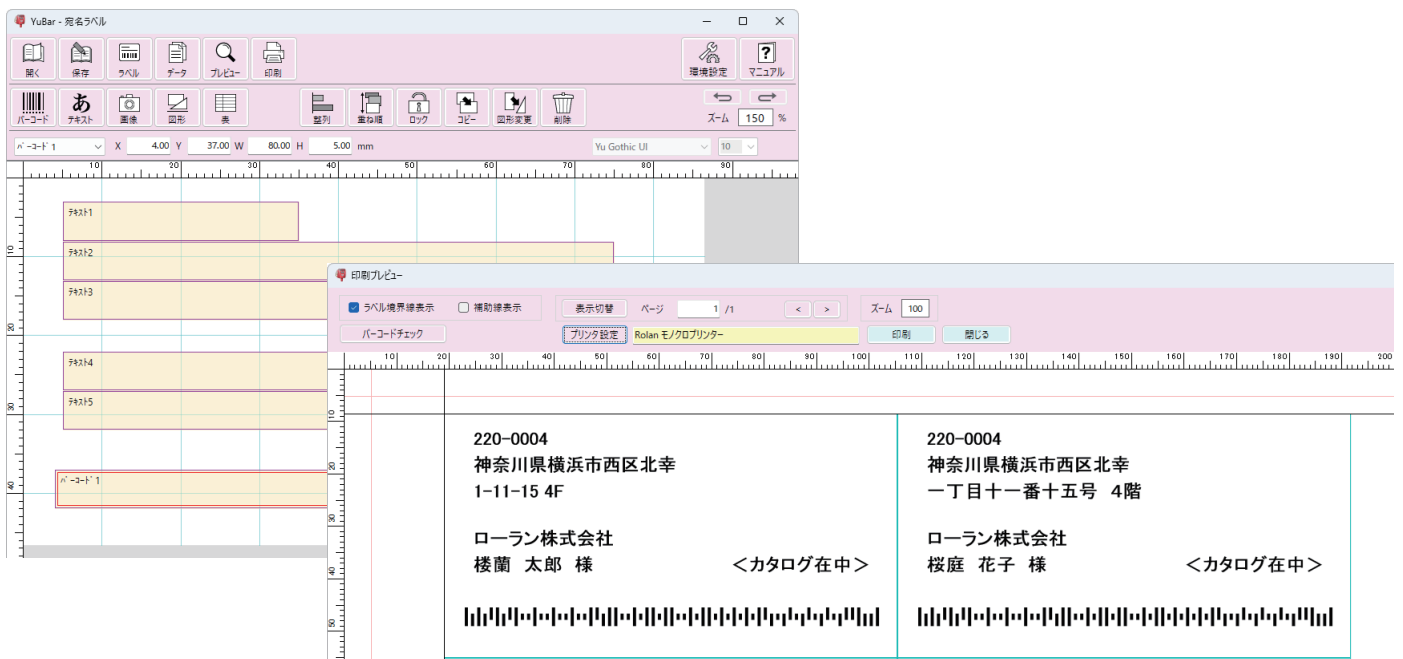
YuBar - 宛名ラベル

開く 保存 ラベル データ プレビュー 印刷 環境設定 マニュアル

バーコード テキスト 画像 図形 表 整列 重ね順 ロック コピー 図形変更 削除

ズーム 150 %

バーコード 1 X 4.00 Y 37.00 W 80.00 H 5.00 mm Yu Gothic UI 10

10 20 30 40 50 60 70 80 90

テキスト1
テキスト2
テキスト3
テキスト4
テキスト5
バーコード 1

10 20 30 40

印刷プレビュー

ラベル境界線表示 補助線表示 表示切替 ページ 1 /1 < > ズーム 100

バーコードチェック プリンタ設定 Rolan モノクロプリンター 印刷 閉じる

10 20 30 40 50 60 70 80 90 100 110 120 130 140 150 160 170 180 190 200

220-0004
神奈川県横浜市西区北幸
1-11-15 4F

ローラン株式会社
楼蘭 太郎 様 ＜カタログ在中＞

220-0004
神奈川県横浜市西区北幸
一丁目十一番十五号 4階

ローラン株式会社
桜庭 花子 様 ＜カタログ在中＞

10 20 30 40 50